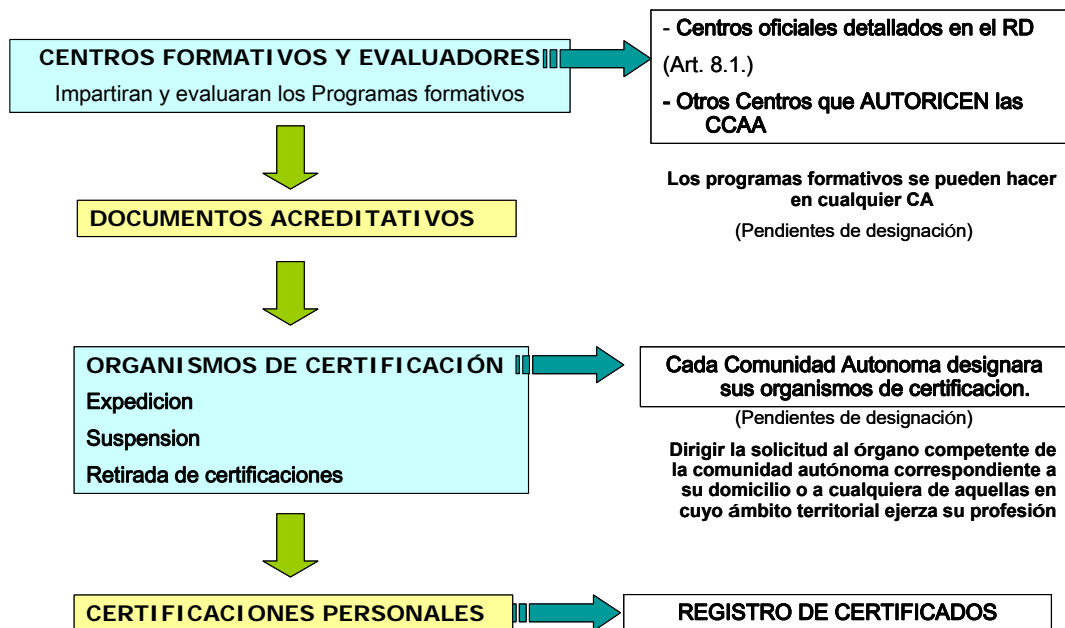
CENTROS FORMATIVOS Y EVALUADORES

Impartiran y evaluaran los Programas formativos

- Centros oficiales detallados en el RD (Art. 8.1.)

- Otros Centros que AUTORICEN las CCAA

Los programas formativos se pueden hacer en cualquier CA

(Pendientes de designación)

DOCUMENTOS ACREDITATIVOS

ORGANISMOS DE CERTIFICACIÓN

Expedicion

Suspension

Retirada de certificaciones

Cada Comunidad Autonoma designara sus organismos de certificacion.

(Pendientes de designación)

Dirigir la solicitud al órgano competente de la comunidad autónoma correspondiente a su domicilio o a cualquiera de aquellas en cuyo ámbito territorial ejerza su profesión

CERTIFICACIONES PERSONALES

REGISTRO DE CERTIFICADOS